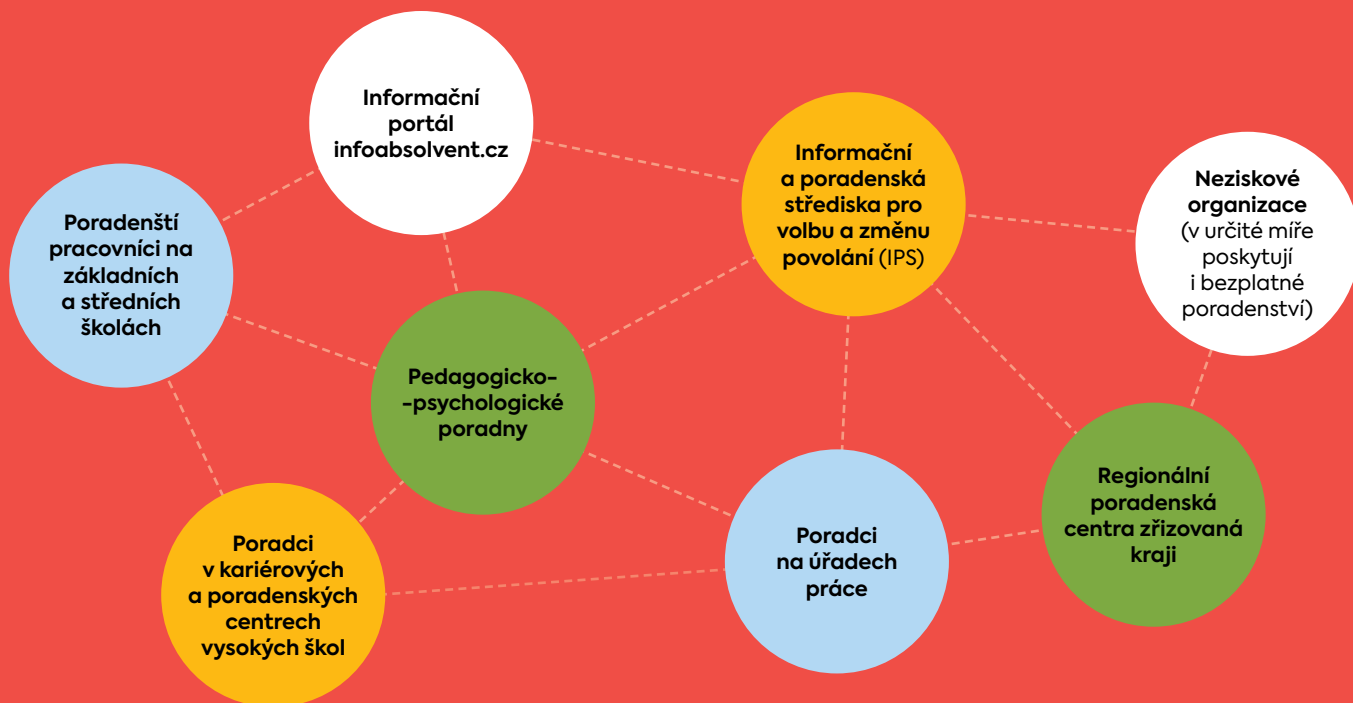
Informační portál infoabsolvent.cz

Informační a poradenská střediska pro volbu a změnu povolání (IPS)

Neziskové organizace (v určité míře poskytují i bezplatné poradenství)

Poradenští pracovníci na základních a středních školách

Pedagogicko-psychologické poradny

Regionální poradenská centra zřizovaná kraji

Poradci v kariérových a poradenských centrech vysokých škol

Poradci na úřadech práce